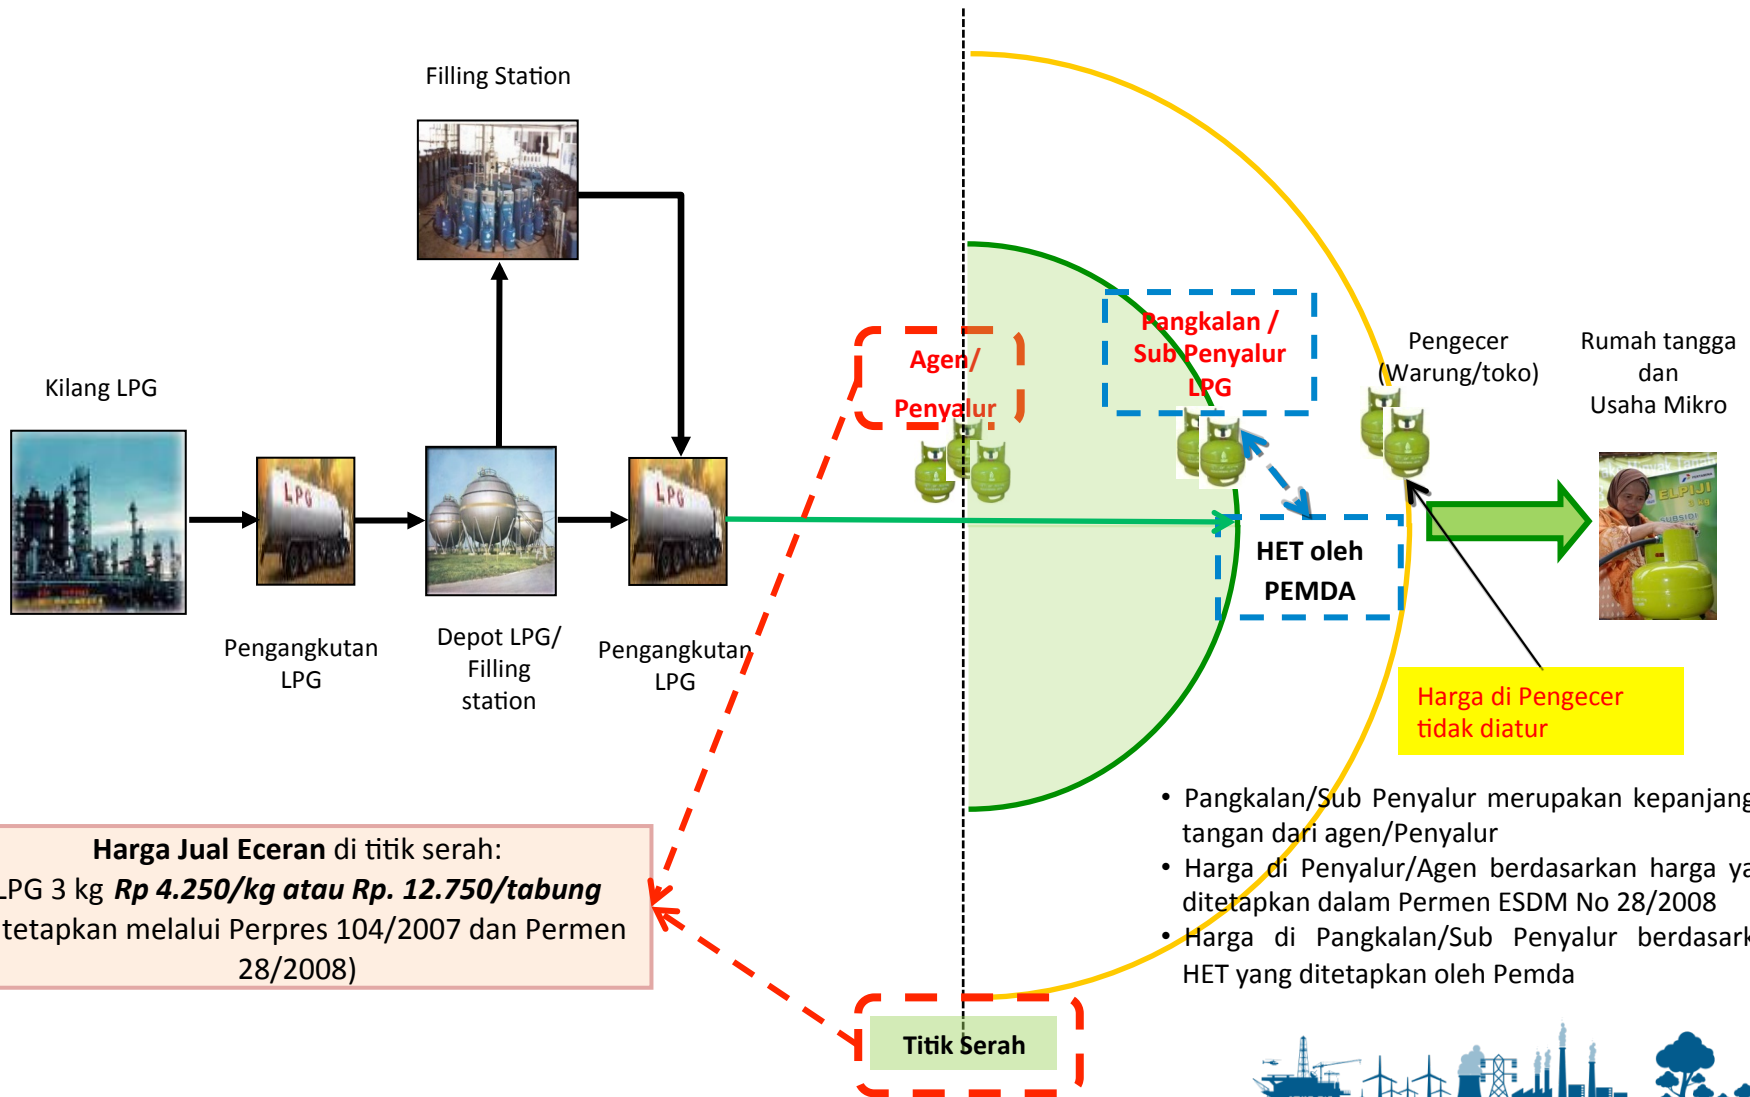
Filling Station

Kilang LPG

Pengangkutan LPG

Depot LPG/ Filling station

Pengangkutan LPG

Agen/ Penyalur

Pangkalan / Sub Penyalur LPG

Pengecer (Warung/toko)

Rumah tangga dan Usaha Mikro

HET oleh PEMDA

Harga di Pengecer tidak diatur

• Pangkalan/Sub Penyalur merupakan kepanjang tangan dari agen/Penyalur
• Harga di Penyalur/Agen berdasarkan harga ya ditetapkan dalam Permen ESDM No 28/2008
• Harga di Pangkalan/Sub Penyalur berdasark HET yang ditetapkan oleh Pemda

Harga Jual Eceran di titik serah:
LPG 3 kg Rp 4.250/kg atau Rp. 12.750/tabung
tetapkan melalui Perpres 104/2007 dan Permen 28/2008)

Titik Serah